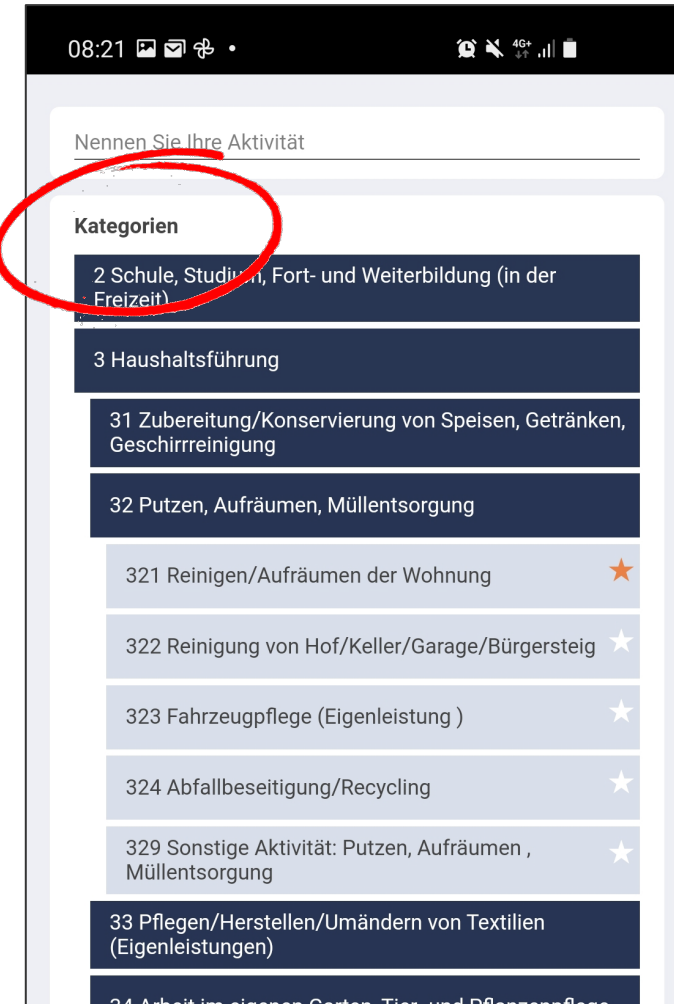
08:21

Nennen Sie Ihre Aktivität

Kategorien

2 Schule, Studium, Fort- und Weiterbildung (in der Freizeit)

3 Haushaltsführung

31 Zubereitung/Konservierung von Speisen, Getränken, Geschirrreinigung

32 Putzen, Aufräumen, Müllentsorgung

321 Reinigen/Aufräumen der Wohnung

322 Reinigung von Hof/Keller/Garage/Bürgersteig

323 Fahrzeugpflege (Eigenleistung )

324 Abfallbeseitigung/Recycling

329 Sonstige Aktivität: Putzen, Aufräumen , Müllentsorgung

33 Pflegen/Herstellen/Umändern von Textilien (Eigenleistungen)

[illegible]